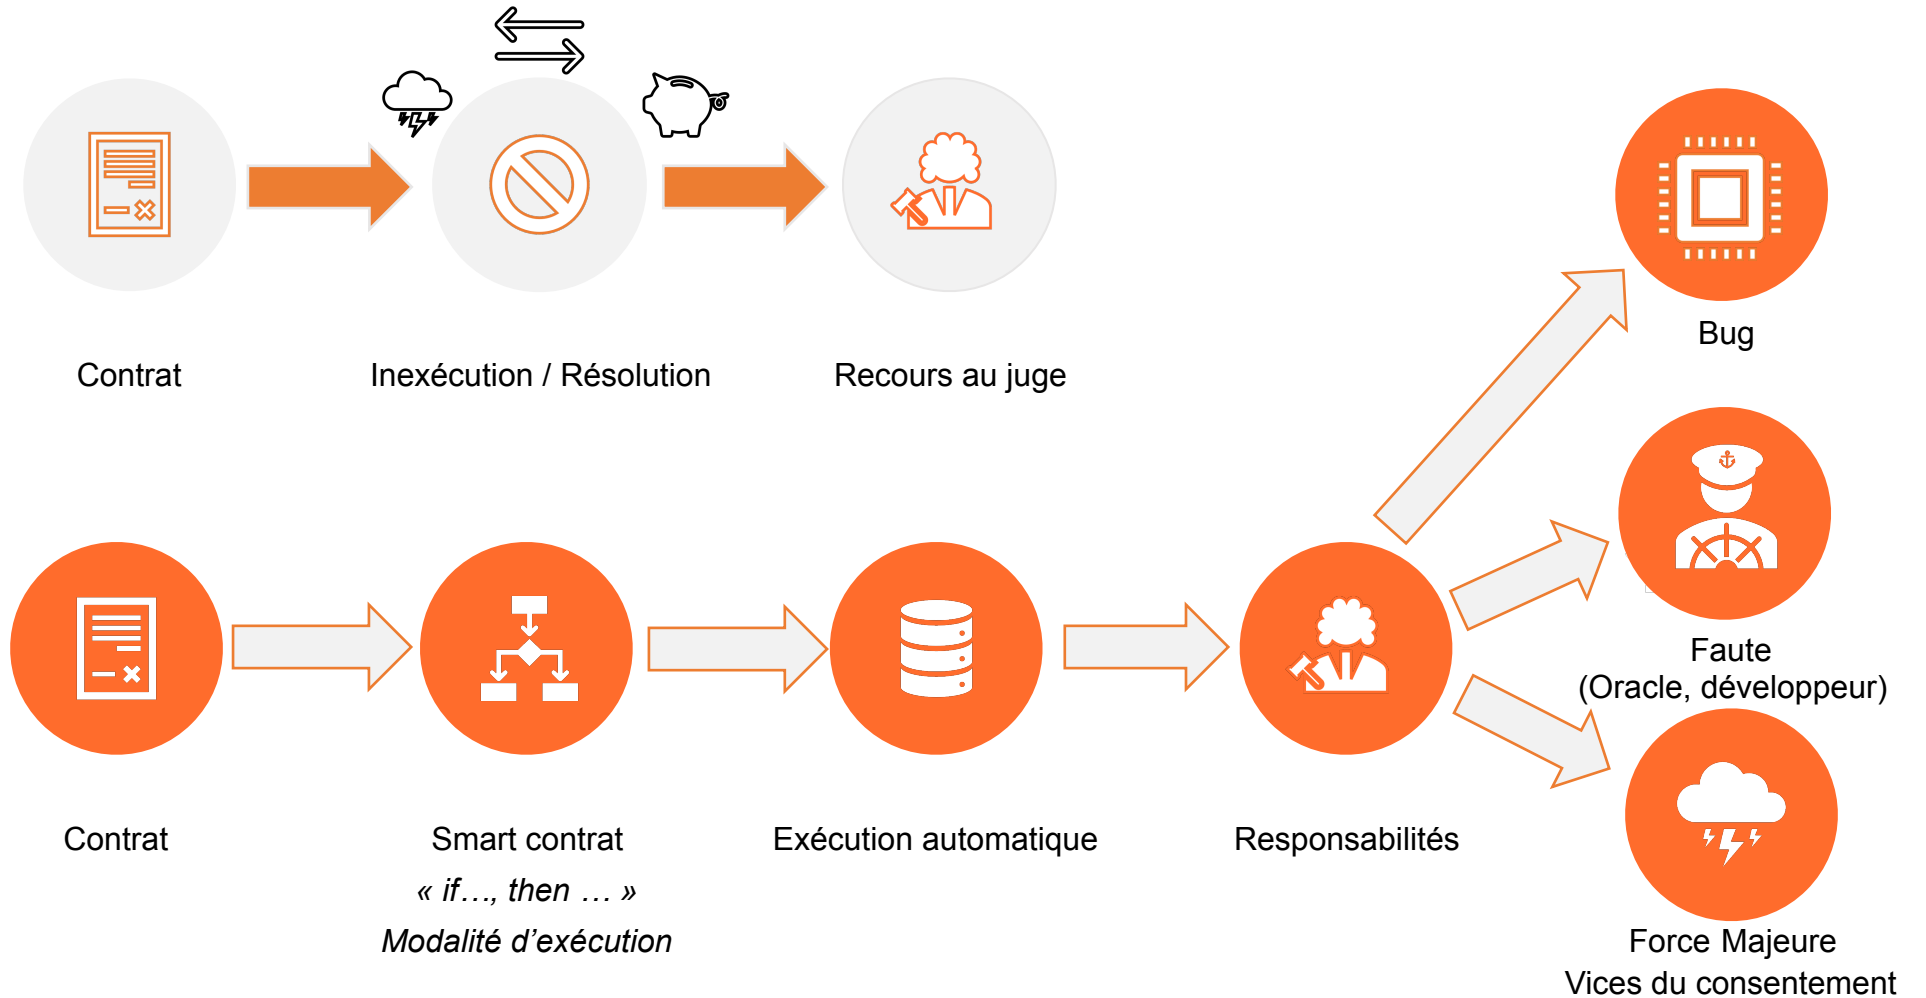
Contrat

Inexécution / Résolution

Recours au juge

Bug

Faute
(Oracle, développeur)

Contrat

Smart contrat
« if…, then … »
Modalité d'exécution

Exécution automatique

Responsabilités

Force Majeure
Vices du consentement